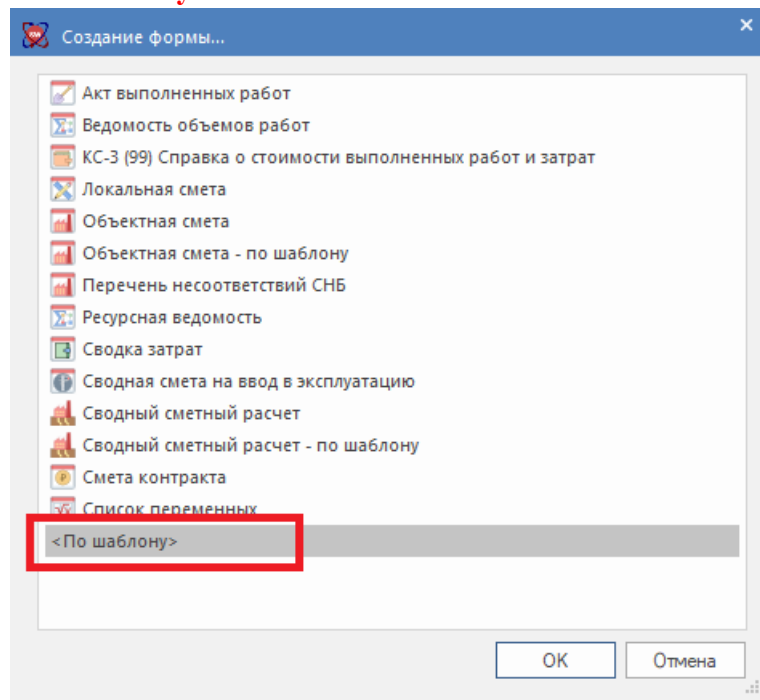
Создание формы...

Акт выполненных работ
Ведомость объемов работ
КС-3 (99) Справка о стоимости выполненных работ и затрат
Локальная смета
Объектная смета
Объектная смета - по шаблону
Перечень несоответствий СНБ
Ресурсная ведомость
Сводка затрат
Сводная смета на ввод в эксплуатацию
Сводный сметный расчет
Сводный сметный расчет - по шаблону
Смета контракта
Список переменных
<По шаблону>

OK
Отмена